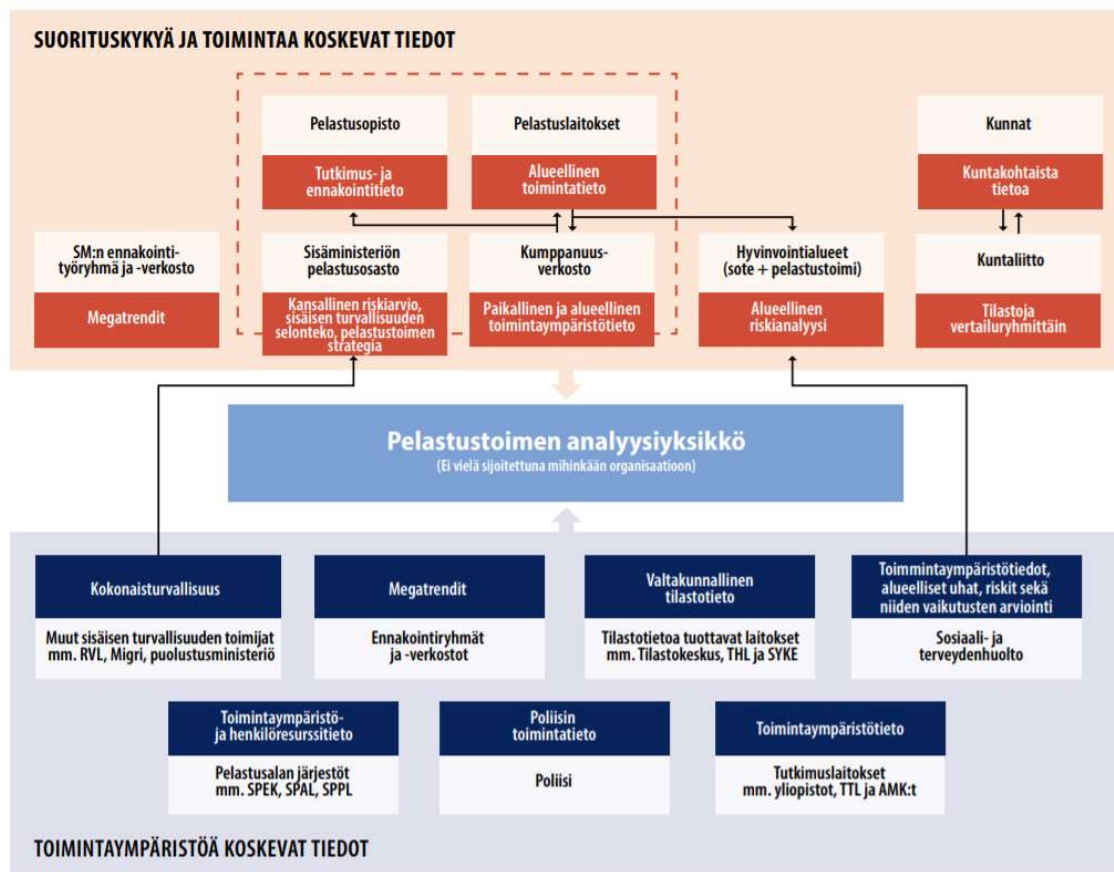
SUORITUSKYKYÄ JA TOIMINTAA KOSKEVAT TIEDOT

Pelastusopisto

Tutkimus- ja ennakointitieto

Pelastuslaitokset

Alueellinen toimintatieto

Kunnat

Kuntakohtaista tietoa

SM:n ennakointityöryhmä ja -verkosto

Megatrendit

Sisäministeriön pelastusosasto

Kansallinen riskiarvio, sisäisen turvallisuuden selonteko, pelastustoimen strategia

Kumppanuusverkosto

Paikallinen ja alueellinen toimintaympäristötieto

Hyvinvointialueet (sote + pelastustoimi)

Alueellinen riskianalyysi

Kuntaliitto

Tilastoja vertailuryhmittäin

Pelastustoimen analyysiyksikkö
(Ei vielä sijoitettuna mihinkään organisaatioon)

Kokonaisturvallisuus

Muut sisäisen turvallisuuden toimijat mm. RVL, Migri, puolustusministeriö

Megatrendit

Ennakointiryhmät ja -verkostot

Valtakunnallinen tilastotieto

Tilastotietoa tuottavat laitokset mm. Tilastokeskus, THL ja SYKE

Toimintaympäristötiedot, alueelliset uhat, riskit sekä niiden vaikutusten arviointi

Sosiaali- ja terveydenhuolto

Toimintaympäristö- ja henkilöresurssitieto

Pelastusalan järjestöt mm. SPEK, SPAL, SPPL

Poliisin toimintatieto

Poliisi

Toimintaympäristötieto

Tutkimuslaitokset mm. yliopistot, TTL ja AMK:t

TOIMINTAYMPÄRISTÖÄ KOSKEVAT TIEDOT